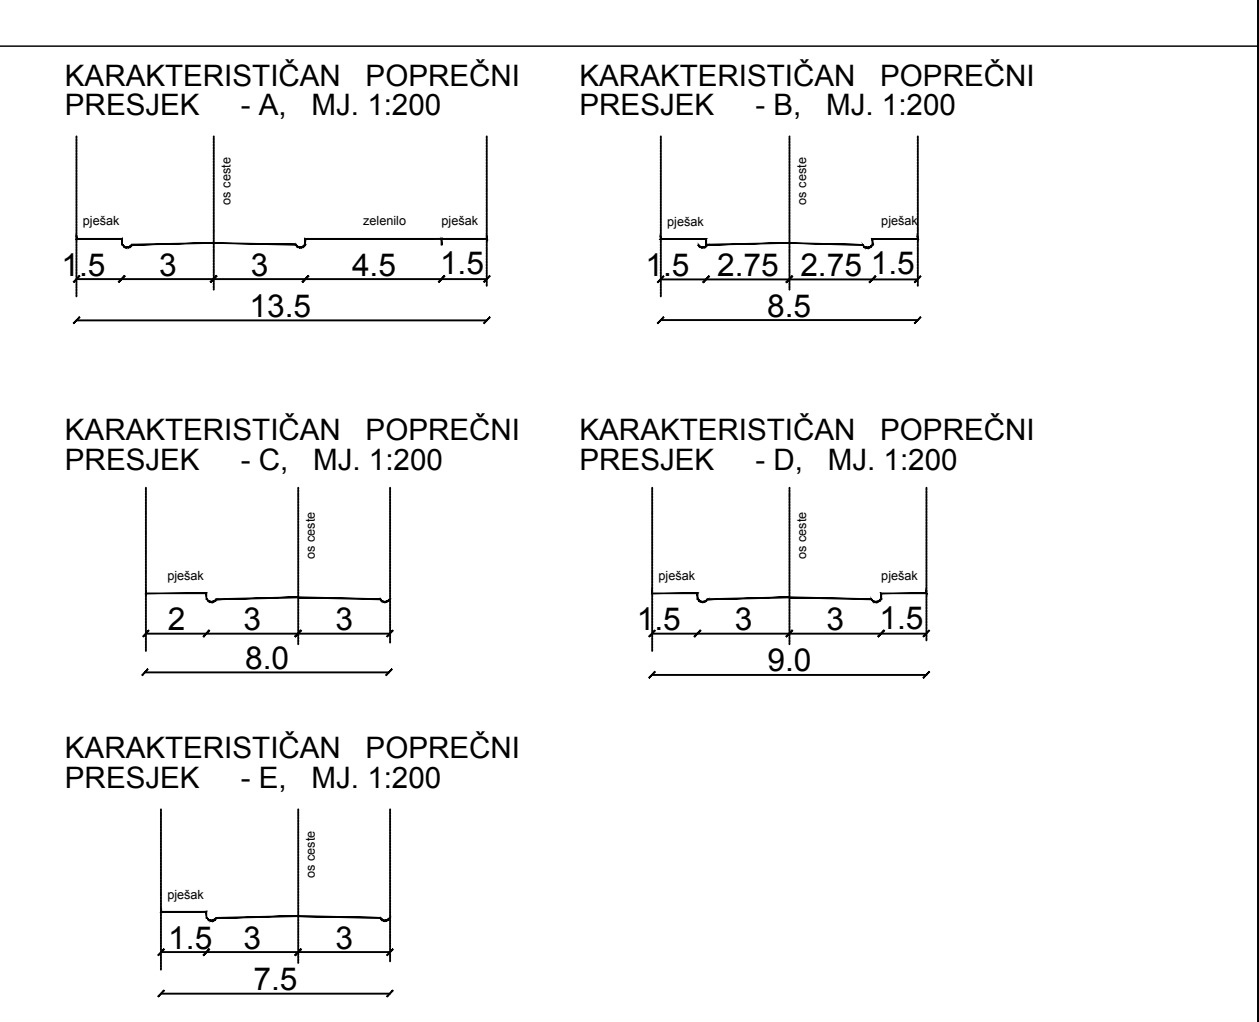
KARAKTERISTIČAN POPREČNI PRESJEK - A, MJ. 1:200

os ceste

pješak

zelenilo

pješak

1.5 3 3 4.5 1.5

13.5

KARAKTERISTIČAN POPREČNI PRESJEK - B, MJ. 1:200

os ceste

pješak

pješak

1.5 2.75 2.75 1.5

8.5

KARAKTERISTIČAN POPREČNI PRESJEK - C, MJ. 1:200

os ceste

pješak

2 3 3

8.0

KARAKTERISTIČAN POPREČNI PRESJEK - D, MJ. 1:200

os ceste

pješak

pješak

1.5 3 3 1.5

9.0

KARAKTERISTIČAN POPREČNI PRESJEK - E, MJ. 1:200

os ceste

pješak

1.5 3 3

7.5